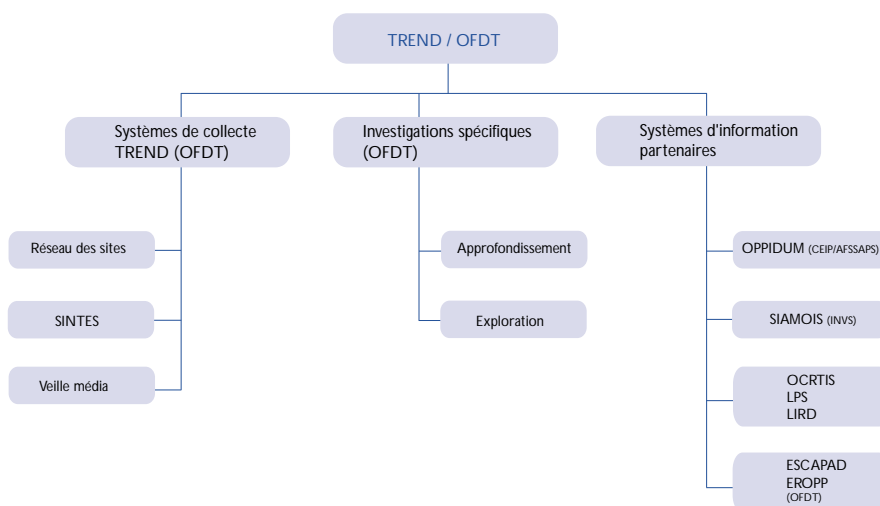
TREND / OFDT

Systèmes de collecte TREND (OFDT)

Investigations spécifiques (OFDT)

Systèmes d'information partenaires

Réseau des sites

SINTES

Veille média

Approfondissement

Exploration

OPPIDUM (CEIP/AFSSAPS)

SIAMOIS (INVS)

OCRTIS
LPS
LIRD

ESCAPAD
EROPP
(OFDT)